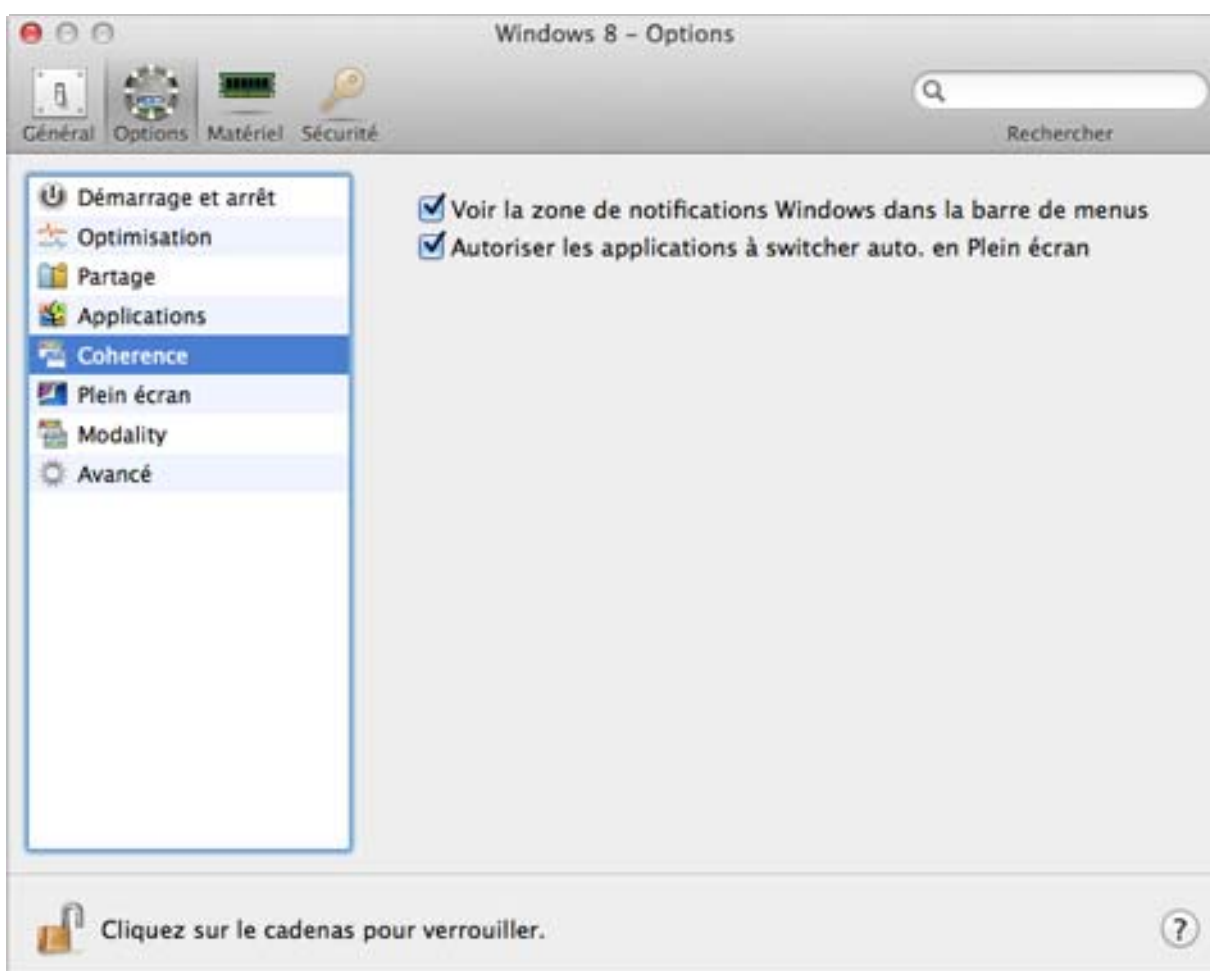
Windows 8 – Options

Général Options Matériel Sécurité

Rechercher

Démarrage et arrêt
Optimisation
Partage
Applications
Coherence
Plein écran
Modality
Avancé

Voir la zone de notifications Windows dans la barre de menus
Autoriser les applications à switcher auto. en Plein écran

Cliquez sur le cadenas pour verrouiller.

?